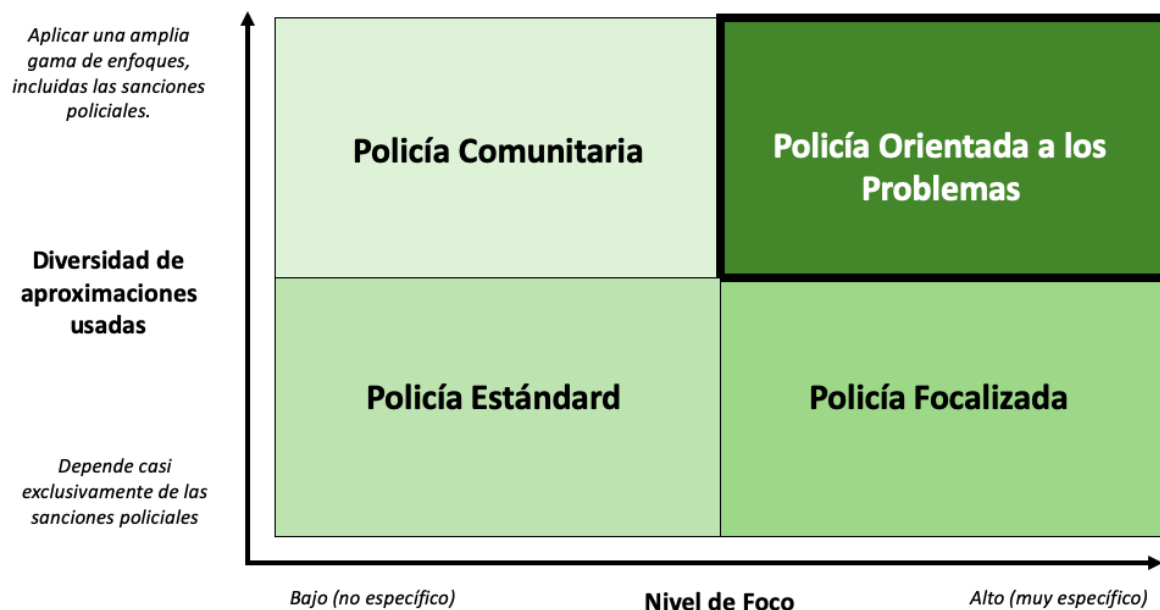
Aplicar una amplia gama de enfoques, incluidas las sanciones policiales.

Policía Comunitaria

Policía Orientada a los Problemas

Diversidad de aproximaciones usadas

Policía Estándar

Policía Focalizada

Depende casi exclusivamente de las sanciones policiales

Bajo (no específico)

Nivel de Foco

Alto (muy específico)